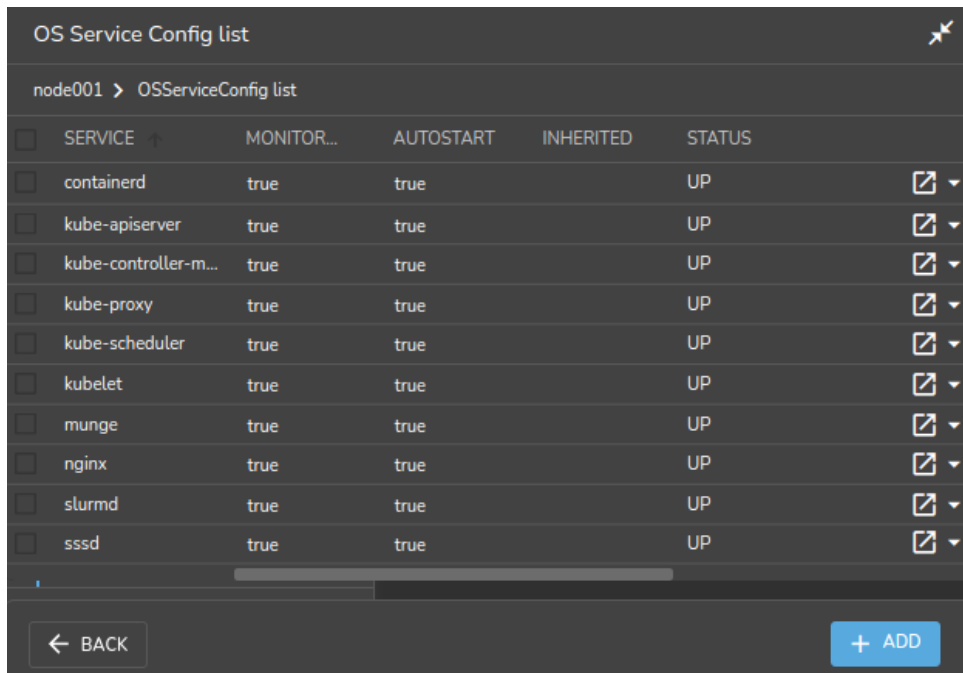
OS Service Config list

node001 > OSServiceConfig list

| SERVICE | MONITOR... | AUTOSTART | INHERITED | STATUS |
|---|---|---|---|---|
| containerd | true | true | | UP |
| kube-apiserver | true | true | | UP |
| kube-controller-m... | true | true | | UP |
| kube-proxy | true | true | | UP |
| kube-scheduler | true | true | | UP |
| kubelet | true | true | | UP |
| munge | true | true | | UP |
| nginx | true | true | | UP |
| slurmd | true | true | | UP |
| sssd | true | true | | UP |

← BACK

+ ADD